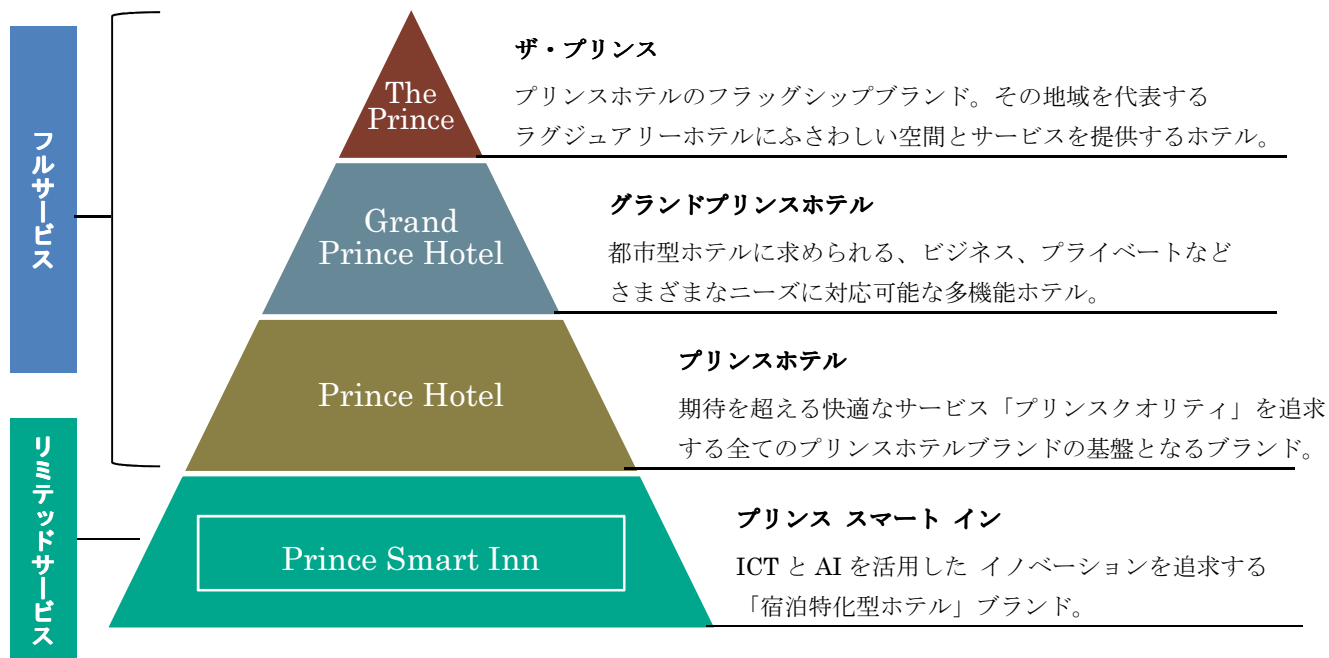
フルサービス

リミテッドサービス

The Prince

ザ・プリンス

プリンスホテルのフラッグシップブランド。その地域を代表するラグジュアリーホテルにふさわしい空間とサービスを提供するホテル。

Grand Prince Hotel

グランドプリンスホテル

都市型ホテルに求められる、ビジネス、プライベートなどさまざまなニーズに対応可能な多機能ホテル。

Prince Hotel

プリンスホテル

期待を超える快適なサービス「プリンスクオリティ」を追求する全てのプリンスホテルブランドの基盤となるブランド。

Prince Smart Inn

プリンス スマート イン

ICT と AI を活用した イノベーションを追求する「宿泊特化型ホテル」ブランド。